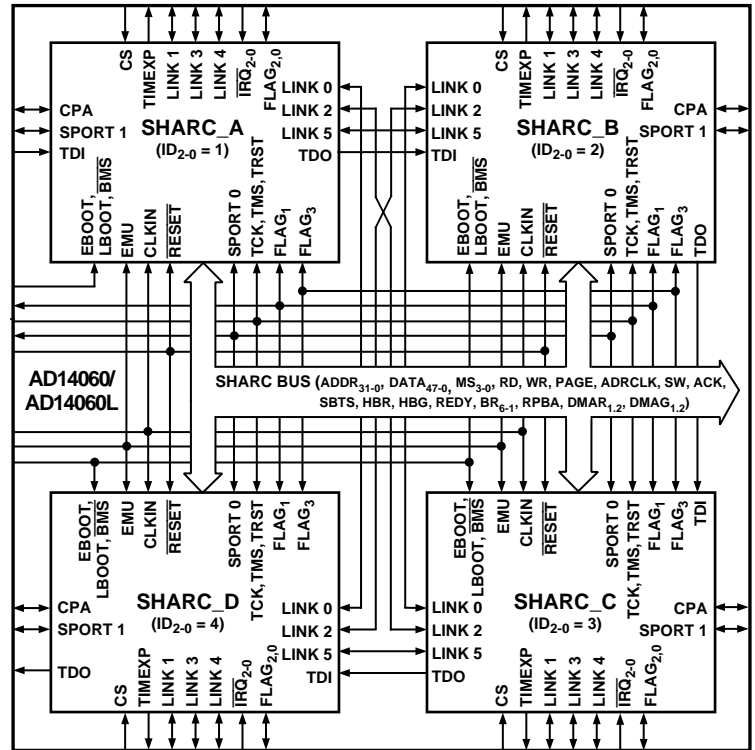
CS
TIMEXP
LINK 1
LINK 3
LINK 4
$\overline{IRQ}_{2-0}$
$FLAG_{2,0}$
LINK 0
LINK 2
LINK 5
TDO
CPA
SPORT 1
TDI
SHARC_A
($ID_{2-0}$ = 1)
EBOOT, LBOOT, $\overline{BMS}$
EMU
CLKIN
$\overline{RESET}$
SPORT 0
TCK, TMS, TRST
$FLAG_1$
$FLAG_3$

CS
TIMEXP
LINK 1
LINK 3
LINK 4
$\overline{IRQ}_{2-0}$
$FLAG_{2,0}$
LINK 0
LINK 2
LINK 5
TDI
SHARC_B
($ID_{2-0}$ = 2)
CPA
SPORT 1
EBOOT, LBOOT, $\overline{BMS}$
EMU
CLKIN
$\overline{RESET}$
SPORT 0
TCK, TMS, TRST
$FLAG_1$
$FLAG_3$
TDO

AD14060/ AD14060L

SHARC BUS ($ADDR_{31-0}$, $DATA_{47-0}$, $MS_{3-0}$, RD, WR, PAGE, ADRCLK, SW, ACK, SBTS, HBR, HBG, REDY, $BR_{6-1}$, RPBA, $DMAR_{1,2}$, $DMAG_{1,2}$)

EBOOT, LBOOT, $\overline{BMS}$
EMU
CLKIN
$\overline{RESET}$
SPORT 0
TCK, TMS, TRST
$FLAG_1$
$FLAG_3$
CPA
SPORT 1
TDO
SHARC_D
($ID_{2-0}$ = 4)
LINK 0
LINK 2
LINK 5
TDI
CS
TIMEXP
LINK 1
LINK 3
LINK 4
$\overline{IRQ}_{2-0}$
$FLAG_{2,0}$

EBOOT, LBOOT, $\overline{BMS}$
EMU
CLKIN
$\overline{RESET}$
SPORT 0
TCK, TMS, TRST
$FLAG_1$
$FLAG_3$
TDI
LINK 0
LINK 2
LINK 5
TDO
SHARC_C
($ID_{2-0}$ = 3)
CPA
SPORT 1
CS
TIMEXP
LINK 1
LINK 3
LINK 4
$\overline{IRQ}_{2-0}$
$FLAG_{2,0}$